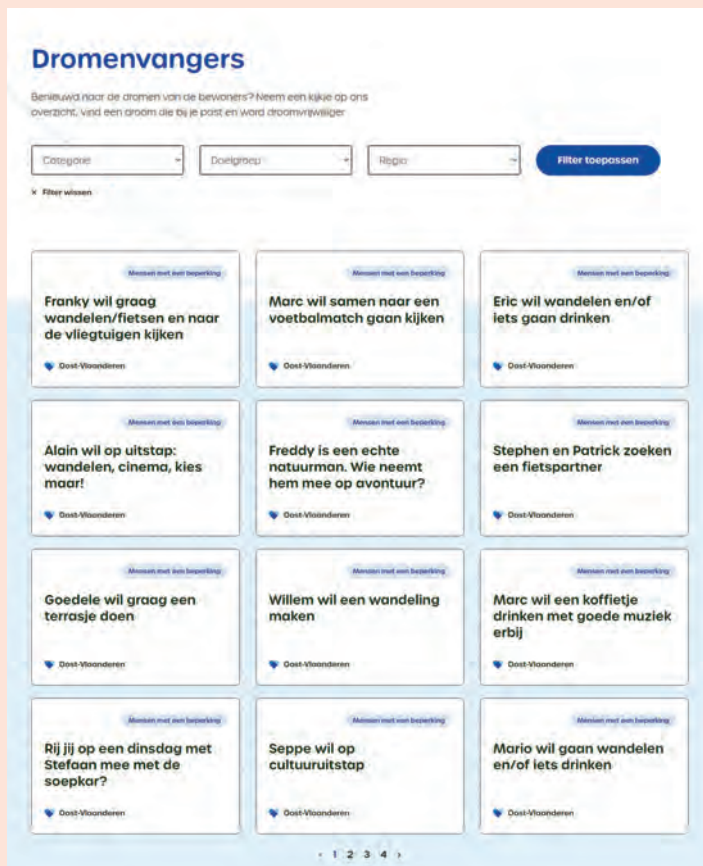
Dromenvangers

Benieuwd naar de dromen van de bewoners? Neem een kijkje op ons overzicht, vind een droom die bij je past en word droomvrijwilliger

Categorie

Doelgroep

Regio

Filter toepassen

× Filter wissen

Mensen met een beperking

Franky wil graag wandelen/fietsen en naar de vliegtuigen kijken

Oost-Vlaanderen

Mensen met een beperking

Marc wil samen naar een voetbalmatch gaan kijken

Oost-Vlaanderen

Mensen met een beperking

Eric wil wandelen en/of iets gaan drinken

Oost-Vlaanderen

Mensen met een beperking

Alain wil op uitstap: wandelen, cinema, kies maar!

Oost-Vlaanderen

Mensen met een beperking

Freddy is een echte natuurman. Wie neemt hem mee op avontuur?

Oost-Vlaanderen

Mensen met een beperking

Stephen en Patrick zoeken een fietspartner

Oost-Vlaanderen

Mensen met een beperking

Goedele wil graag een terrasje doen

Oost-Vlaanderen

Mensen met een beperking

Willem wil een wandeling maken

Oost-Vlaanderen

Mensen met een beperking

Marc wil een koffietje drinken met goede muziek erbij

Oost-Vlaanderen

Mensen met een beperking

Rij jij op een dinsdag met Stefaan mee met de soepkar?

Oost-Vlaanderen

Mensen met een beperking

Seppe wil op cultuuruitstap

Oost-Vlaanderen

Mensen met een beperking

Mario wil gaan wandelen en/of iets drinken

Oost-Vlaanderen

‹ 1 2 3 4 ›